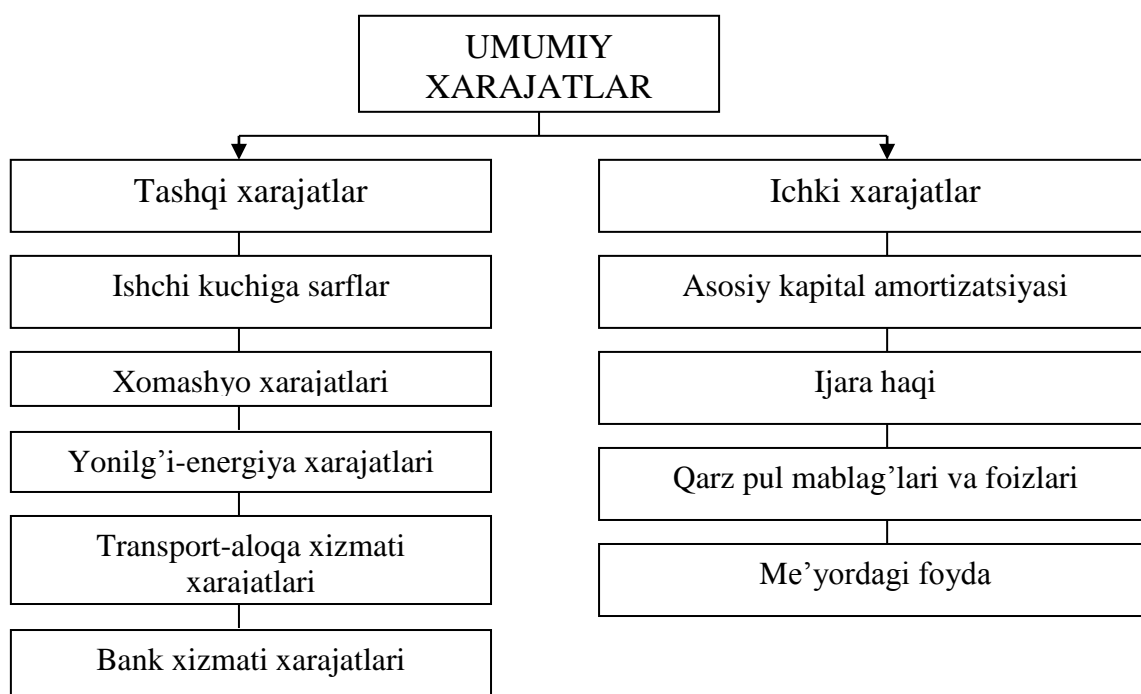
UMUMIY XARAJATLAR

Tashqi xarajatlar

Ishchi kuchiga sarflar

Xomashyo xarajatlari

Yonilg’i-energiya xarajatlari

Transport-aloqa xizmati xarajatlari

Bank xizmati xarajatlari

Ichki xarajatlar

Asosiy kapital amortizatsiyasi

Ijara haqi

Qarz pul mablag’lari va foizlari

Me’yordagi foyda